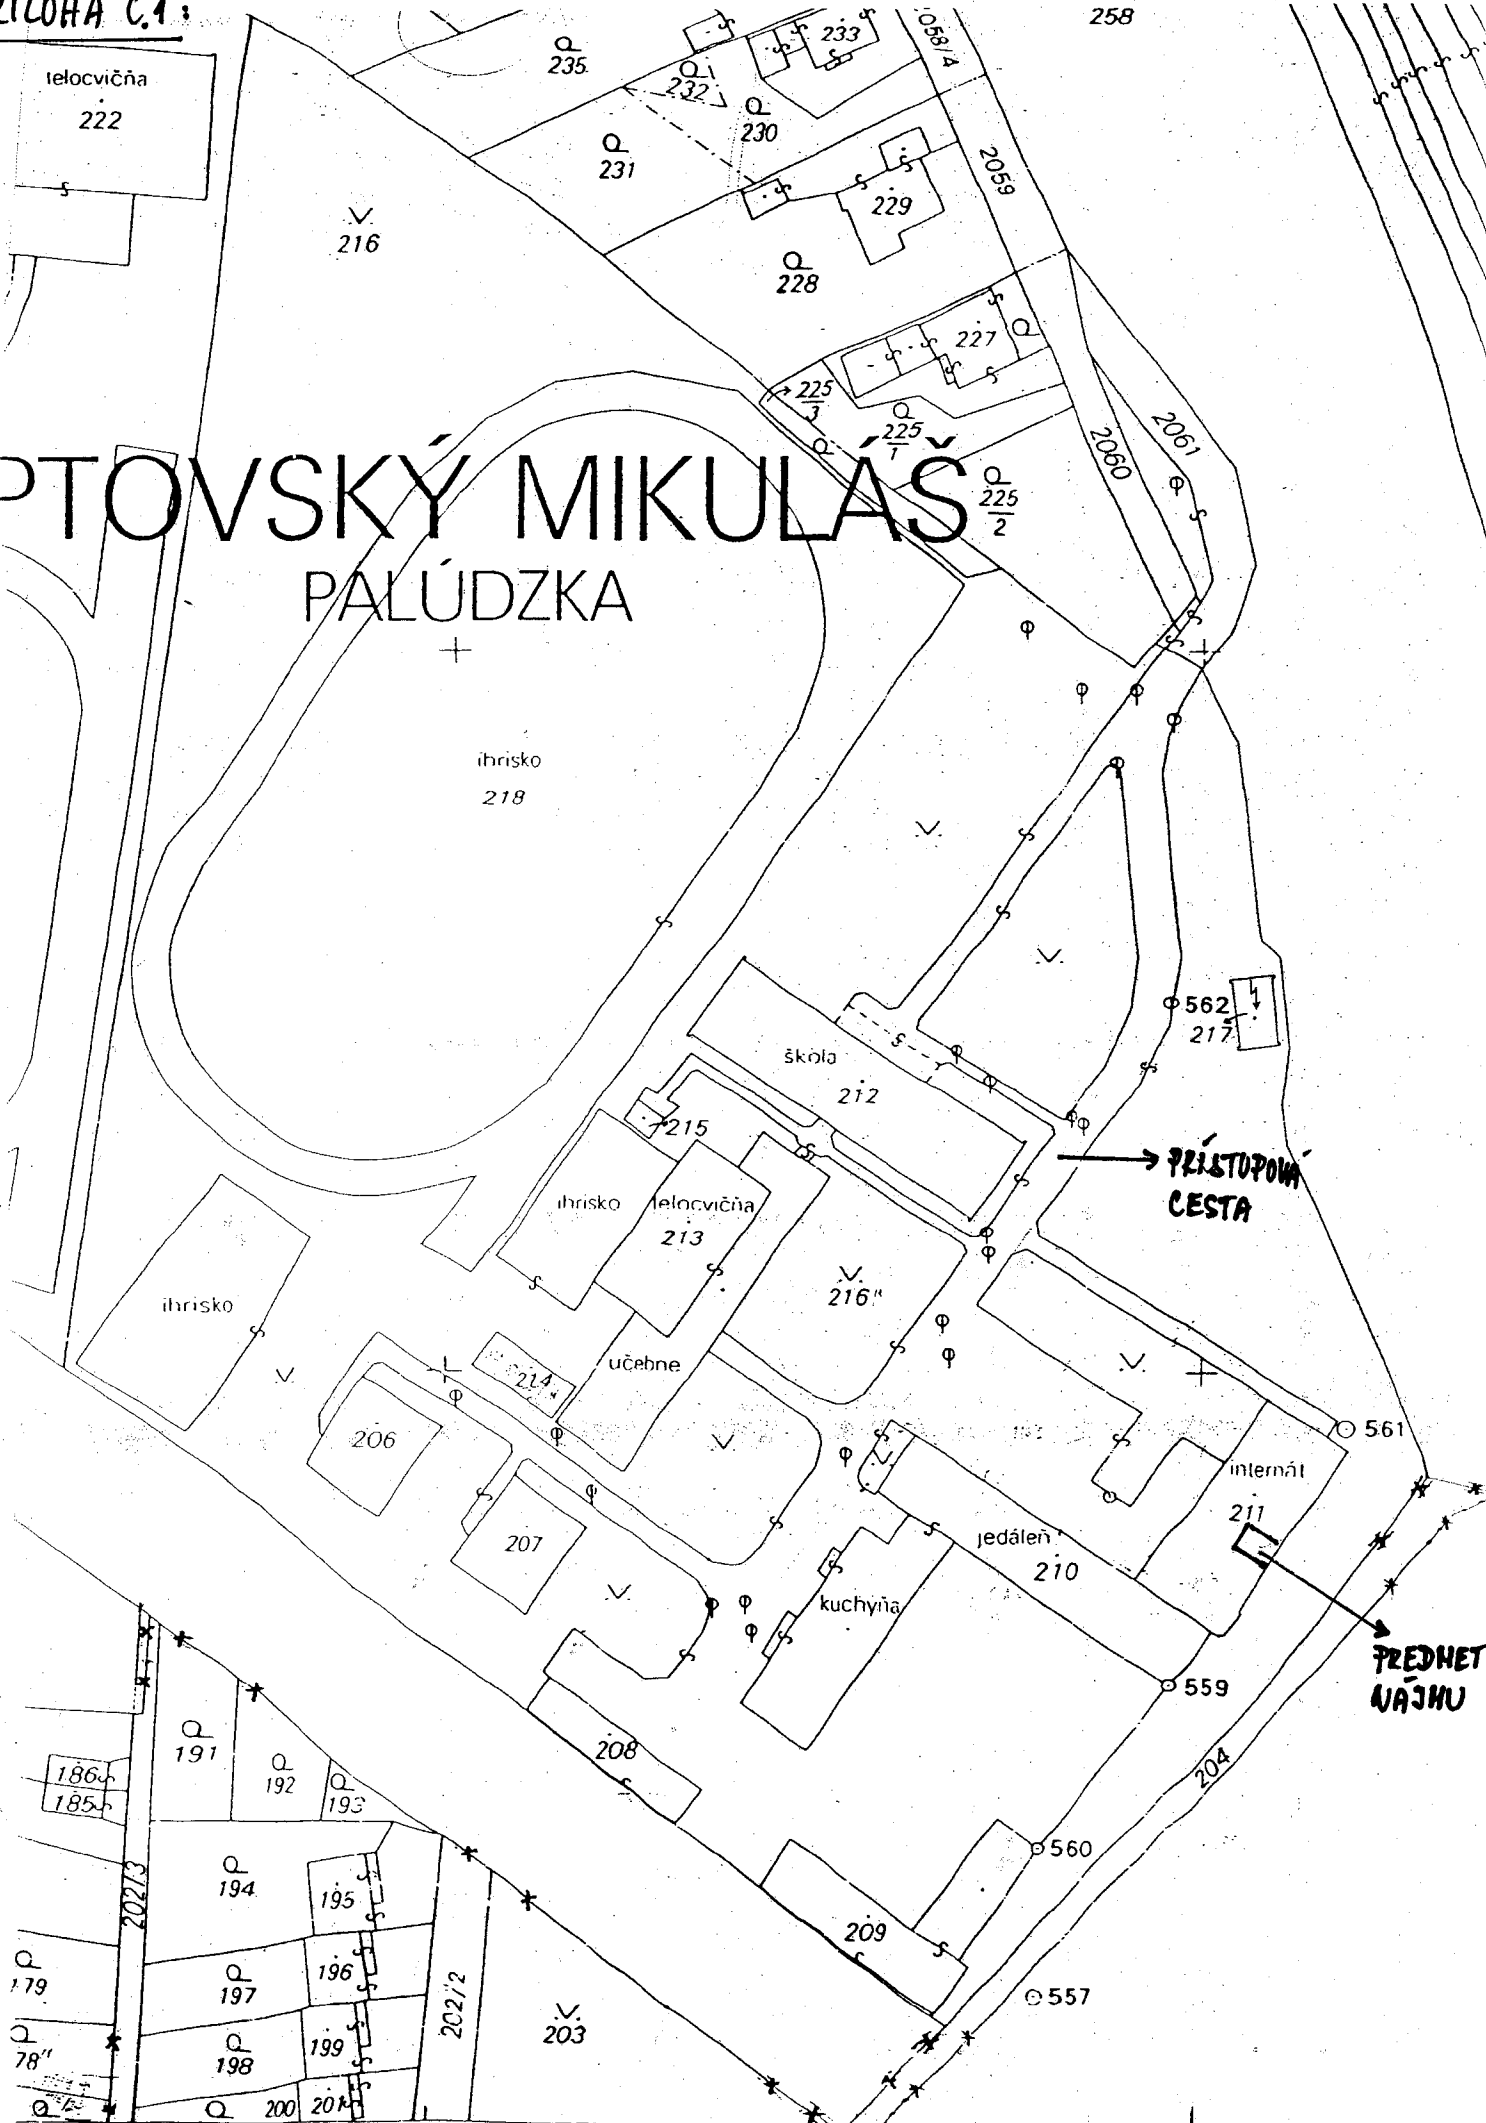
ÍLOHA Č.1:

258

telocvičňa
222

235

233

232

230

231

058/4

2059

229

216

228

227

225/3

225/1

225/2

2060

2061

PTOVSKÝ MIKULÁŠ
PALÚDZKA

ihrisko
218

562
217

škola
212

215

PRÍSTUPOVÁ CESTA

ihrisko

telocvičňa
213

216"

ihrisko

214

učebne

206

561

internát
211

207

jedáleň
210

kuchyňa

PREDMET NÁJMU

559

208

191

192

193

186
185

204

2021/3

560

194

195

209

196

179

197

557

2021/2

203

199

198

78"

200

201